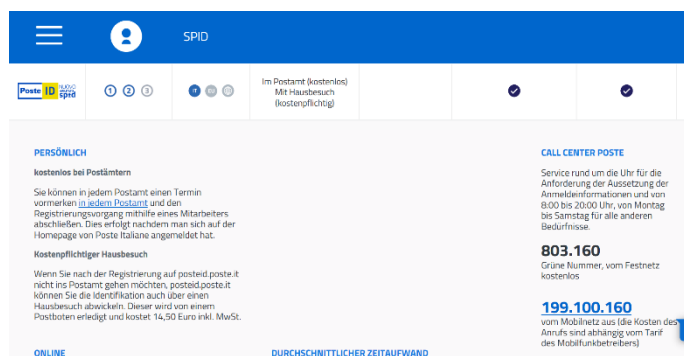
SPID

Poste ID NUOVO spid

① ② ③

Im Postamt (kostenlos) Mit Hausbesuch (kostenpflichtig)

PERSÖNLICH

kostenlos bei Postämtern

Sie können in jedem Postamt einen Termin vormerken in jedem Postamt und den Registrierungsvorgang mithilfe eines Mitarbeiters abschließen. Dies erfolgt nachdem man sich auf der Homepage von Poste Italiane angemeldet hat.

Kostenpflichtiger Hausbesuch

Wenn Sie nach der Registrierung auf posteid.poste.it nicht ins Postamt gehen möchten, posteid.poste.it können Sie die Identifikation auch über einen Hausbesuch abwickeln. Dieser wird von einem Postboten erledigt und kostet 14,50 Euro inkl. MwSt.

CALL CENTER POSTE

Service rund um die Uhr für die Anforderung der Aussetzung der Anmeldeinformationen und von 8:00 bis 20:00 Uhr, von Montag bis Samstag für alle anderen Bedürfnisse.

803.160

Grüne Nummer, vom Festnetz kostenlos

199.100.160

vom Mobilnetz aus (die Kosten des Anrufs sind abhängig vom Tarif des Mobilfunkbetreibers)

ONLINE

DURCHSCHNITTLICHER ZEITAUFWAND